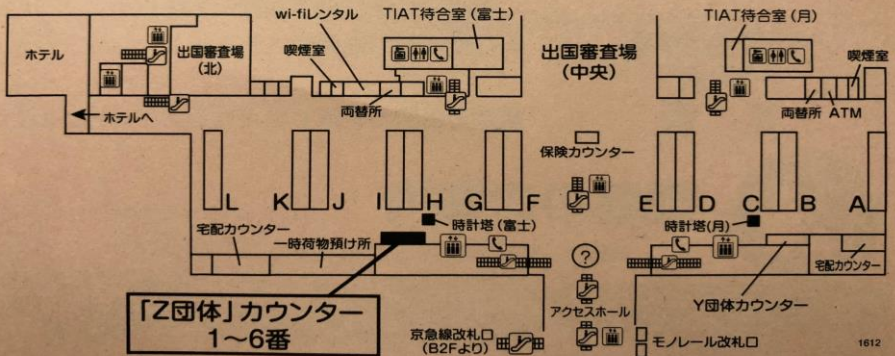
ホテル

出国審査場
(北)

wi-fiレンタル

喫煙室

TIAT待合室(富士)

出国審査場
(中央)

TIAT待合室(月)

喫煙室

ホテルへ

両替所

両替所

ATM

保険カウンター

L K J I H G F E D C B A

時計塔(富士)

時計塔(月)

宅配カウンター

一時荷物預け所

宅配カウンター

?

Y団体カウンター

「Z団体」カウンター
1～6番

アクセスホール

京急線改札口
(B2Fより)

モノレール改札口

1612